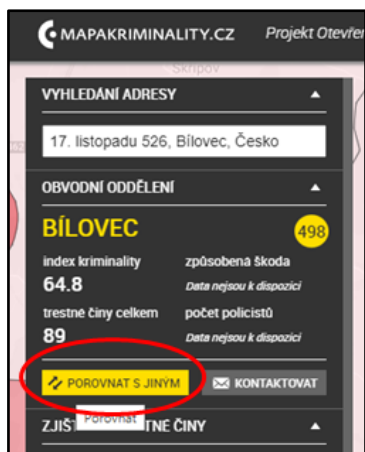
MAPAKRIMINALITY.CZ Projekt Otevřen

Skřipov

VYHLEDÁNÍ ADRESY

17. listopadu 526, Bílovec, Česko

OBVODNÍ ODDĚLENÍ

BÍLOVEC 498

index kriminality
64.8

způsobena škoda
Data nejsou k dispozici

trestné činy celkem
89

počet policistů
Data nejsou k dispozici

POROVNAT S JINÝM

KONTAKTOVAT

Porovnat

ZJIŠ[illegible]TNÉ ČINY